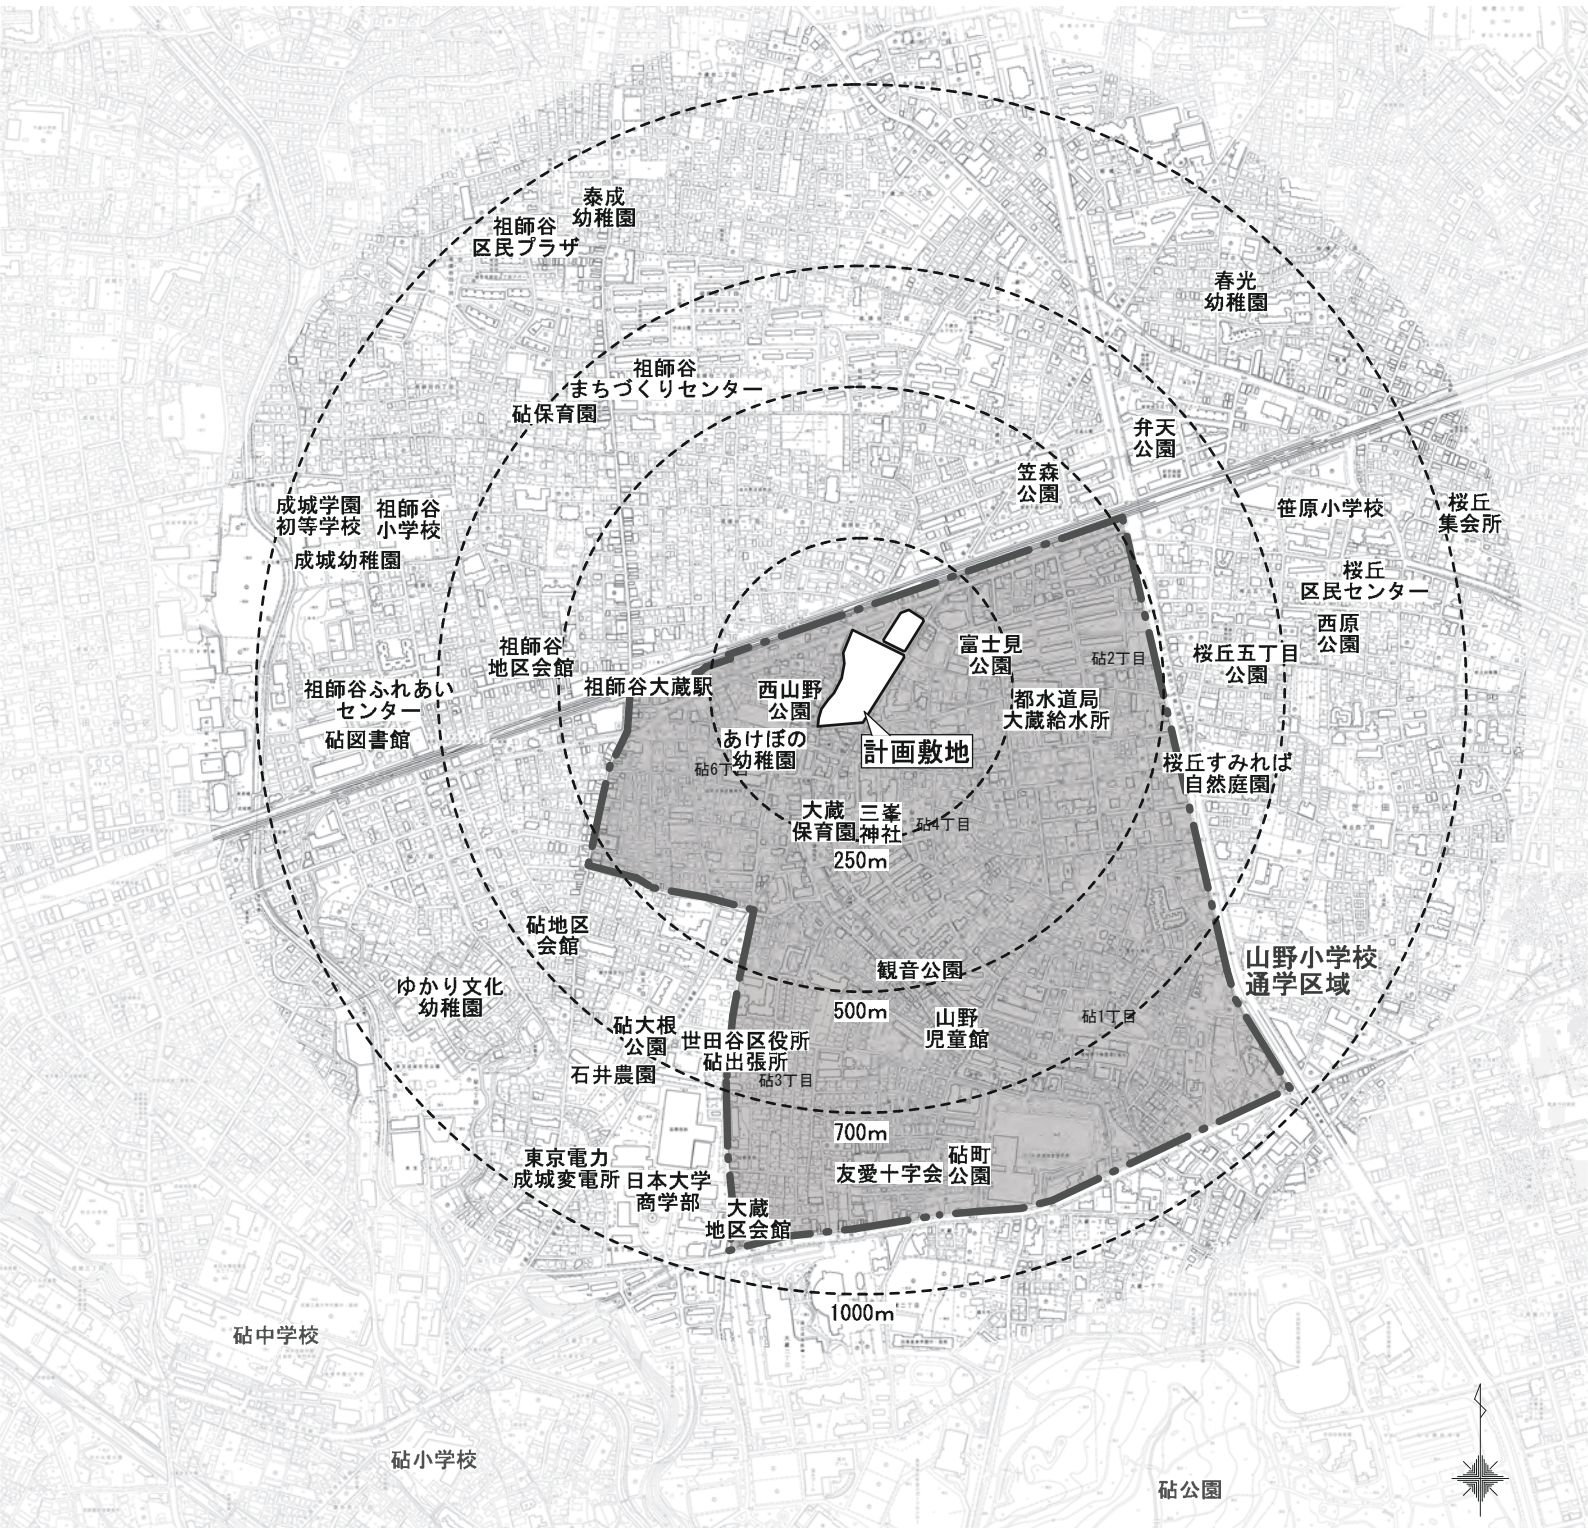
泰成
幼稚園

祖師谷
区民プラザ

春光
幼稚園

祖師谷
まちづくりセンター

砧保育園

弁天
公園

笠森
公園

成城学園
初等学校

祖師谷
小学校

笹原小学校

桜丘
集会所

成城幼稚園

桜丘
区民センター

西原
公園

富士見
公園

砧2丁目

祖師谷
地区会館

桜丘五丁目
公園

祖師谷大蔵駅

西山野
公園

都水道局
大蔵給水所

祖師谷ふれあい
センター

砧図書館

あけぼの
幼稚園

計画敷地

砧6丁目

桜丘すみれば
自然庭園

大蔵
保育園

三峯
神社

砧4丁目

250m

砧地区
会館

観音公園

山野小学校
通学区域

ゆかり文化
幼稚園

500m

山野
児童館

砧1丁目

砧大根
公園

世田谷区役所
砧出張所

石井農園

砧3丁目

700m

砧町
公園

東京電力
成城変電所

日本大学
商学部

友愛十字会

大蔵
地区会館

1000m

砧中学校

砧小学校

砧公園